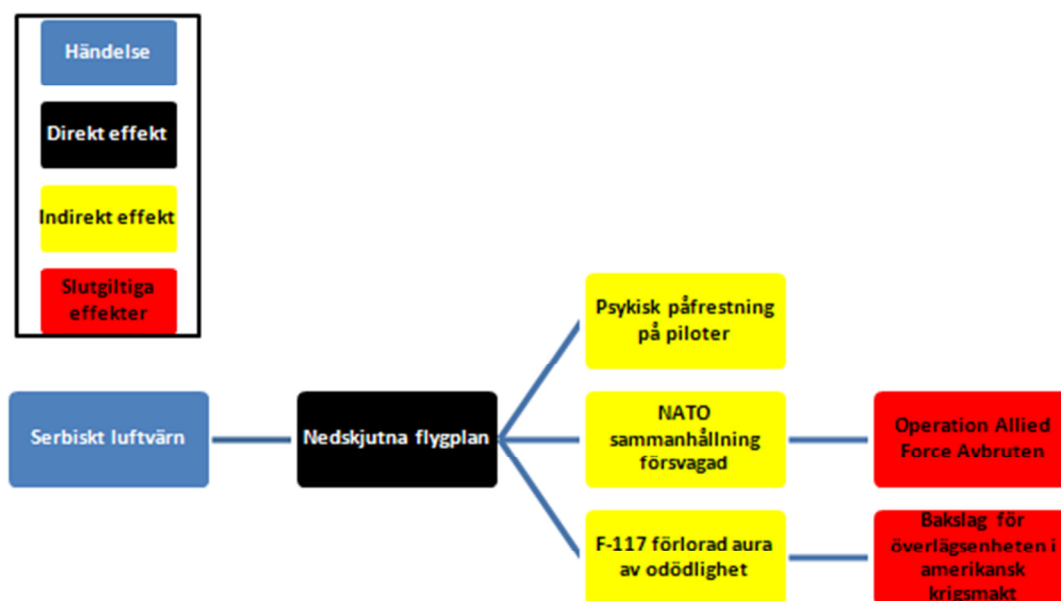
Händelse

Direkt effekt

Indirekt effekt

Slutgiltiga effekter

Serbiskt luftvärn

Nedskjutna flygplan

Psykisk påfrestning på piloter

NATO sammanhållning försvagad

F-117 förlorad aura av odödlighet

Operation Allied Force Avbruten

Bakslag för överlägsenheten i amerikansk krigsmakt